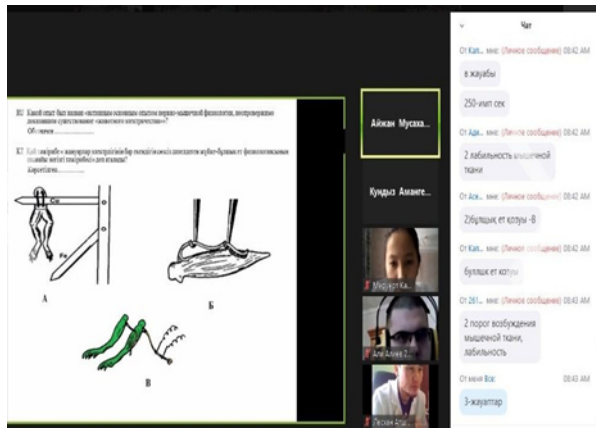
Чат

От Кал... мне: (Личное сообщение) 08:42 AM
в жауабы

250-инт сек

От Аді... мне: (Личное сообщение) 08:42 AM
2 лабильность мышечной ткани

От Асе... мне: (Личное сообщение) 08:42 AM
2бұлшық ет қозуы -В

От Кал... мне: (Личное сообщение) 08:42 AM
бұлшық ет қозуы

От 261... мне: (Личное сообщение) 08:43 AM
2 порог возбуждения мышечной ткани, лабильность

От меня Все: 08:43 AM
3-жауаптар

Айжан Мусаха...

Құндыз Аманге...

Мадина Ка...

Али Алиев 2...

Ләззат Алп...

К6 Какой опыт был назван «истинным основным опытом нервно-мышечной физиологии, неопровержимо доказавшим существование «животного электричества»?
Обоснуйте...........................

К7 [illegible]
Көрсетіңіз...........................

Cu

Fe

А

Б

В